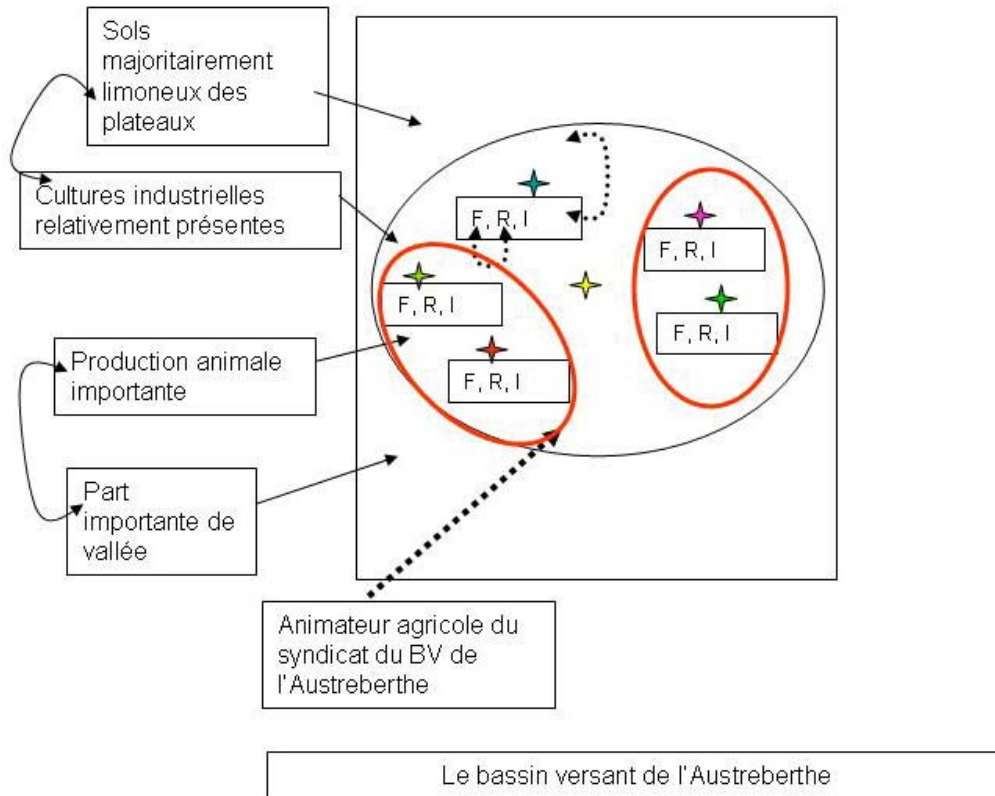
Sols majoritairement limoneux des plateaux

Cultures industrielles relativement présentes

Production animale importante

Part importante de vallée

F, R, I

F, R, I

F, R, I

F, R, I

F, R, I

F, R, I

Animateur agricole du syndicat du BV de l'Austreberthe

Le bassin versant de l'Austreberthe